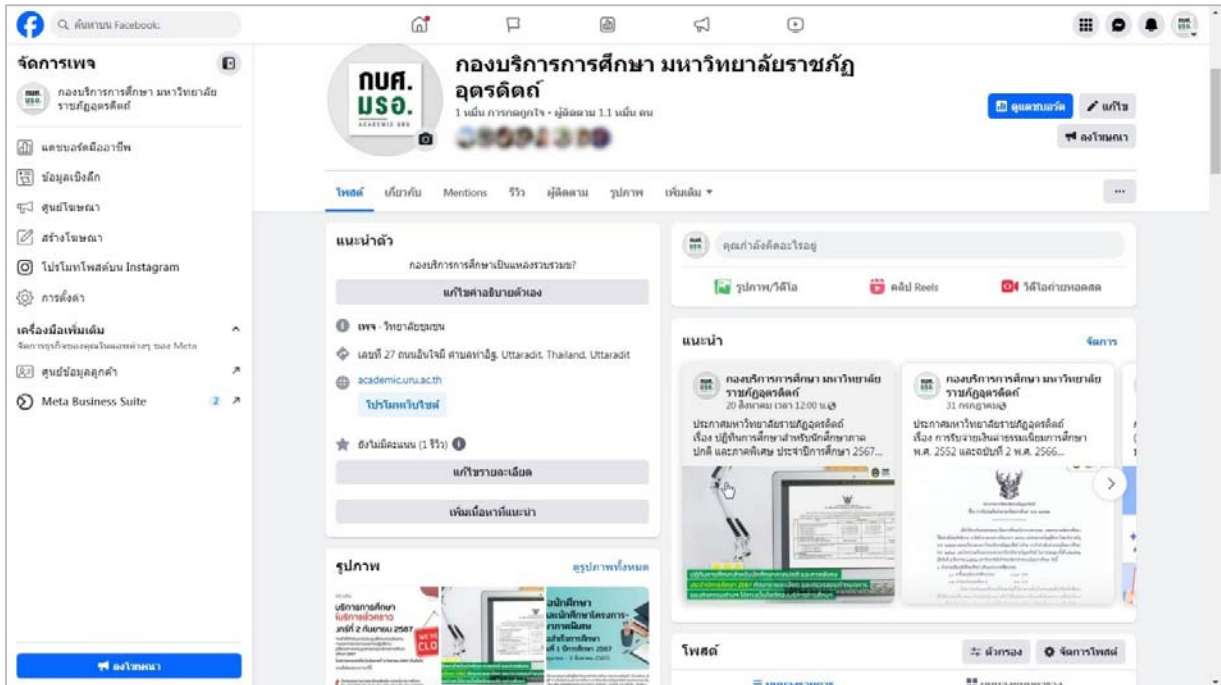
ค้นหาบน Facebook

จัดการเพจ

กองบริการการศึกษา มหาวิทยาลัยราชภัฏอุตรดิตถ์

แดชบอร์ดมืออาชีพ

ข้อมูลเชิงลึก

ศูนย์โฆษณา

สร้างโฆษณา

โปรโมทโพสต์บน Instagram

การตั้งค่า

เครื่องมือเพิ่มเติม

จัดการธุรกิจของคุณในแอพต่างๆ ของ Meta

ศูนย์ข้อมูลลูกค้า

Meta Business Suite 2

ลงโฆษณา

กบศ. มรอ. ACADEMIC URU

กองบริการการศึกษา มหาวิทยาลัยราชภัฏอุตรดิตถ์

1 หมื่น การกดถูกใจ • ผู้ติดตาม 1.1 หมื่น คน

แดชบอร์ด

แก้ไข

ลงโฆษณา

โพสต์ เกี่ยวกับ Mentions รีวิว ผู้ติดตาม รูปภาพ เพิ่มเติม ▾

...

แนะนำตัว

กองบริการการศึกษาเป็นแหล่งรวบรวม?

แก้ไขคำอธิบายตัวเอง

เพจ · วิทยาลัยชุมชน

เลขที่ 27 ถนนอินใจมี ตำบลท่าอิฐ, Uttaradit, Thailand, Uttaradit

academic.uru.ac.th

โปรโมทเว็บไซต์

ยังไม่มีคะแนน (1 รีวิว)

แก้ไขรายละเอียด

เพิ่มเนื้อหาที่แนะนำ

รูปภาพ

ดูรูปภาพทั้งหมด

บริการการศึกษา งดบริการชั่วคราว วันที่ 2 กันยายน 2567

นักศึกษา และนักศึกษาโครงการ ภาคพิเศษ ปีการศึกษา 2567

คุณกำลังคิดอะไรอยู่

รูปภาพ/วิดีโอ

คลิป Reels

วิดีโอถ่ายทอดสด

แนะนำ

จัดการ

กองบริการการศึกษา มหาวิทยาลัยราชภัฏอุตรดิตถ์

20 สิงหาคม เวลา 12:00 น.

ประกาศมหาวิทยาลัยราชภัฏอุตรดิตถ์ เรื่อง ปฏิทินการศึกษาสำหรับนักศึกษาภาคปกติ และภาคพิเศษ ประจำปีการศึกษา 2567...

กองบริการการศึกษา มหาวิทยาลัยราชภัฏอุตรดิตถ์

31 กรกฎาคม

ประกาศมหาวิทยาลัยราชภัฏอุตรดิตถ์ เรื่อง การรับจ่ายเงินค่าธรรมเนียมการศึกษา พ.ศ. 2552 และฉบับที่ 2 พ.ศ. 2566...

โพสต์

ตัวกรอง

จัดการโพสต์